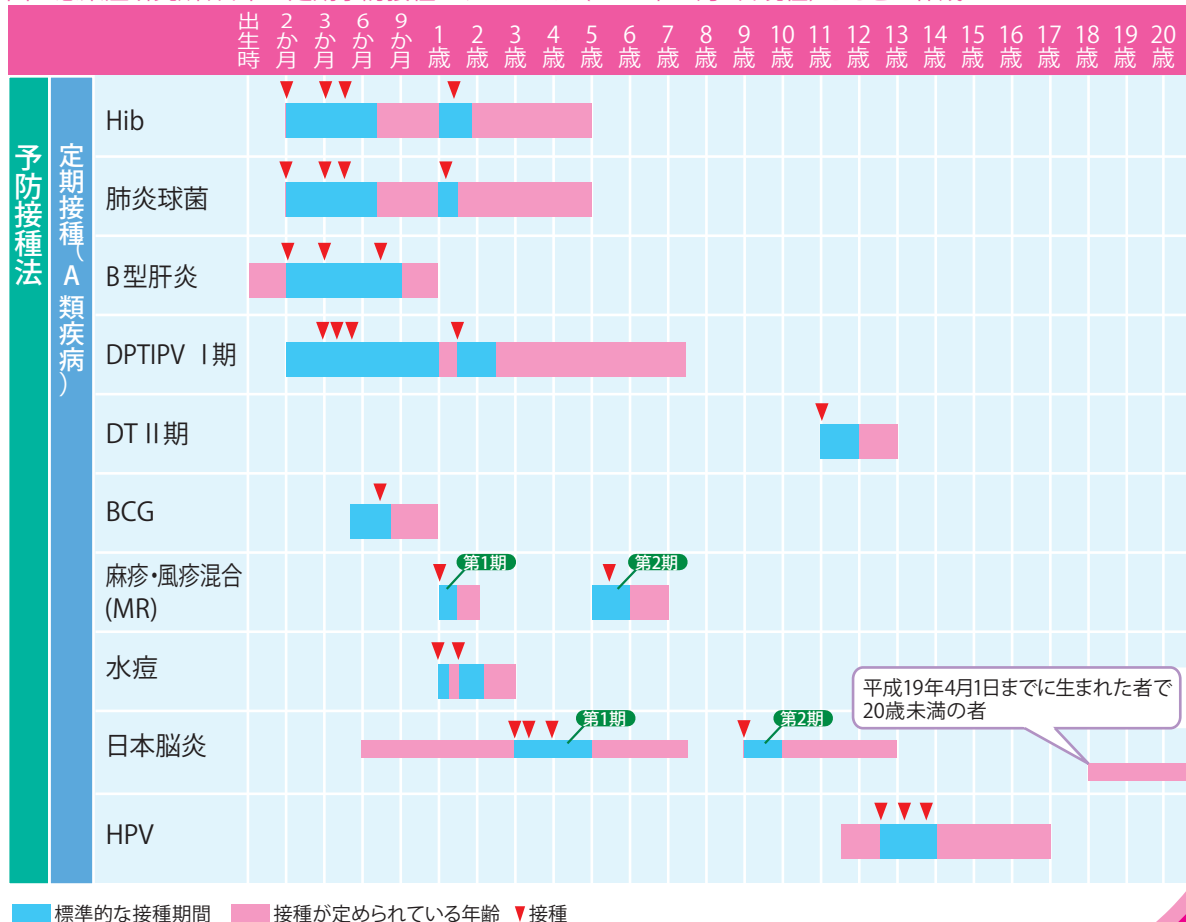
| | | | 出生時 | 2か月 | 3か月 | 6か月 | 9か月 | 1歳 | 2歳 | 3歳 | 4歳 | 5歳 | 6歳 | 7歳 | 8歳 | 9歳 | 10歳 | 11歳 | 12歳 | 13歳 | 14歳 | 15歳 | 16歳 | 17歳 | 18歳 | 19歳 | 20歳 |
|---|---|---|---|---|---|---|---|---|---|---|---|---|---|---|---|---|---|---|---|---|---|---|---|---|---|---|---|
| 予防接種法 | 定期接種（A類疾病） | Hib | | | | | | | | | | | | | | | | | | | | | | | | | |
| | | 肺炎球菌 | | | | | | | | | | | | | | | | | | | | | | | | | |
| | | B型肝炎 | | | | | | | | | | | | | | | | | | | | | | | | | |
| | | DPTIPV Ⅰ期 | | | | | | | | | | | | | | | | | | | | | | | | | |
| | | DT Ⅱ期 | | | | | | | | | | | | | | | | | | | | | | | | | |
| | | BCG | | | | | | | | | | | | | | | | | | | | | | | | | |
| | | 麻疹・風疹混合 (MR) | | | | | | 第1期 | | | | | 第2期 | | | | | | | | | | | | | | |
| | | 水痘 | | | | | | | | | | | | | | | | | | | | | | | | | |
| | | 日本脳炎 | | | | | | | | | 第1期 | | | | | | 第2期 | | | | | | | | | | |
| | | HPV | | | | | | | | | | | | | | | | | | | | | | | | | |

平成19年4月1日までに生まれた者で20歳未満の者

標準的な接種期間　接種が定められている年齢　▼接種